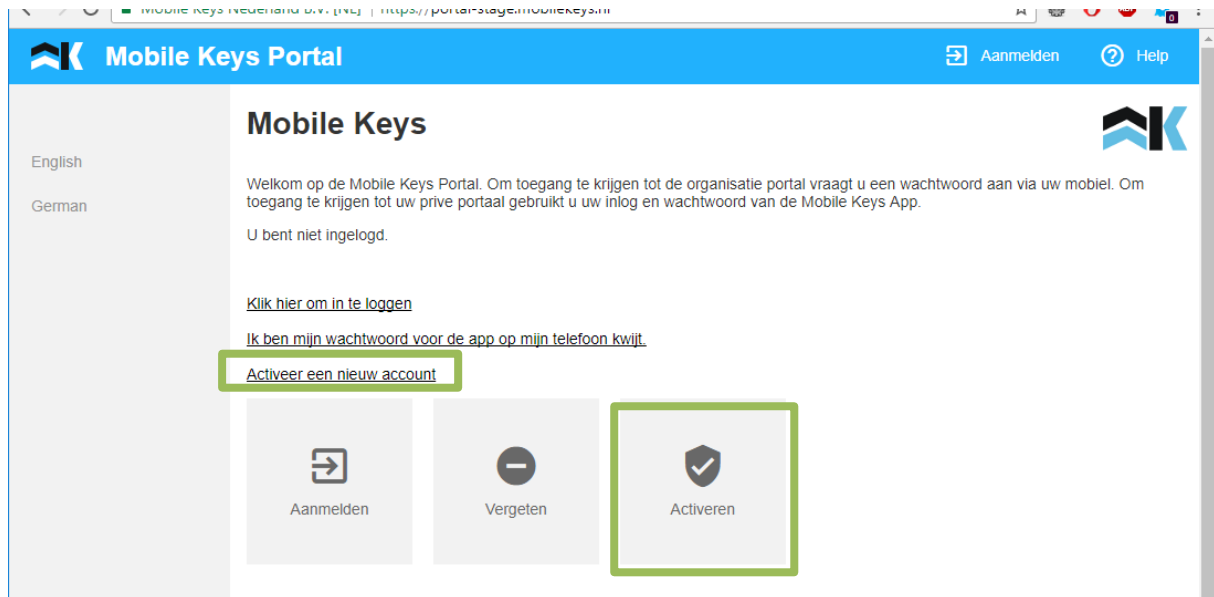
Mobile Keys Nederland B.V. [NL] | https://portal-stage.mobilekeys.nl

Mobile Keys Portal

Aanmelden

Help

English

German

Mobile Keys

Welkom op de Mobile Keys Portal. Om toegang te krijgen tot de organisatie portal vraagt u een wachtwoord aan via uw mobiel. Om toegang te krijgen tot uw prive portaal gebruikt u uw inlog en wachtwoord van de Mobile Keys App.

U bent niet ingelogd.

Klik hier om in te loggen

Ik ben mijn wachtwoord voor de app op mijn telefoon kwijt.

Activeer een nieuw account

Aanmelden

Vergeten

Activeren